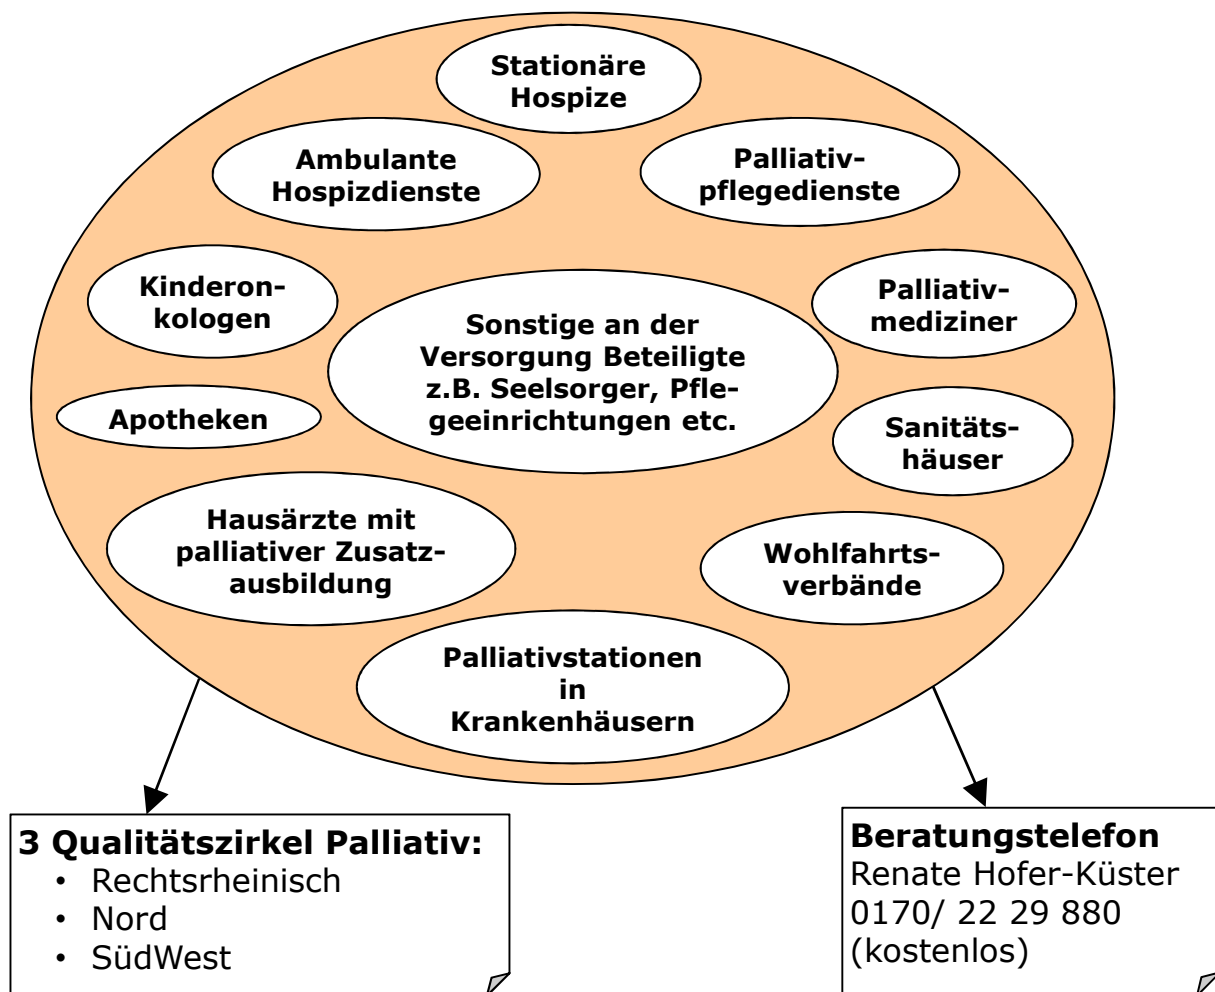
Stationäre Hospize

Ambulante Hospizdienste

Palliativpflegedienste

Kinderonkologen

Palliativmediziner

Sonstige an der Versorgung Beteiligte z.B. Seelsorger, Pflegeeinrichtungen etc.

Apotheken

Sanitätshäuser

Hausärzte mit palliativer Zusatzausbildung

Wohlfahrtsverbände

Palliativstationen in Krankenhäusern

3 Qualitätszirkel Palliativ:
- Rechtsrheinisch
- Nord
- SüdWest

Beratungstelefon
Renate Hofer-Küster
0170/ 22 29 880
(kostenlos)